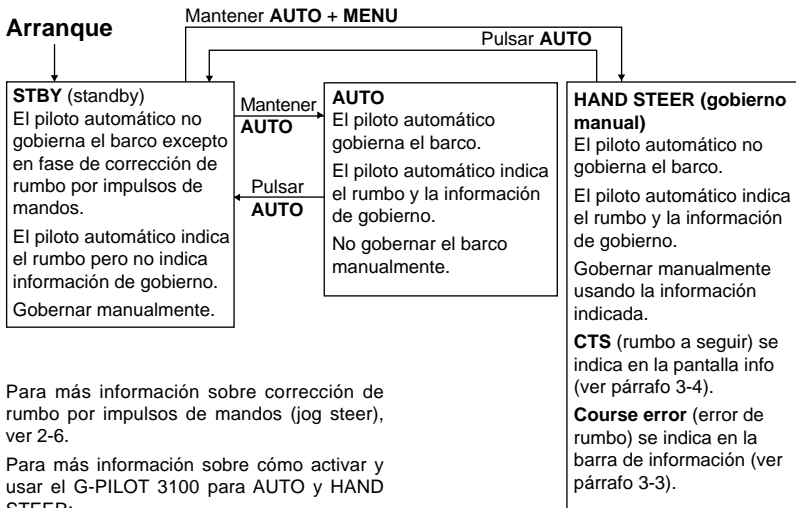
Arranque

Mantener **AUTO** + **MENU**

Pulsar **AUTO**

**STBY** (standby)
El piloto automático no gobierna el barco excepto en fase de corrección de rumbo por impulsos de mandos.

El piloto automático indica el rumbo pero no indica información de gobierno.

Gobernar manualmente.

Mantener **AUTO**

Pulsar **AUTO**

**AUTO**
El piloto automático gobierna el barco.

El piloto automático indica el rumbo y la información de gobierno.

No gobernar el barco manualmente.

**HAND STEER (gobierno manual)**
El piloto automático no gobierna el barco.

El piloto automático indica el rumbo y la información de gobierno.

Gobernar manualmente usando la información indicada.

**CTS** (rumbo a seguir) se indica en la pantalla info (ver párrafo 3-4).

**Course error** (error de rumbo) se indica en la barra de información (ver párrafo 3-3).

Para más información sobre corrección de rumbo por impulsos de mandos (jog steer), ver 2-6.

Para más información sobre cómo activar y usar el G-PILOT 3100 para AUTO y HAND STEER: